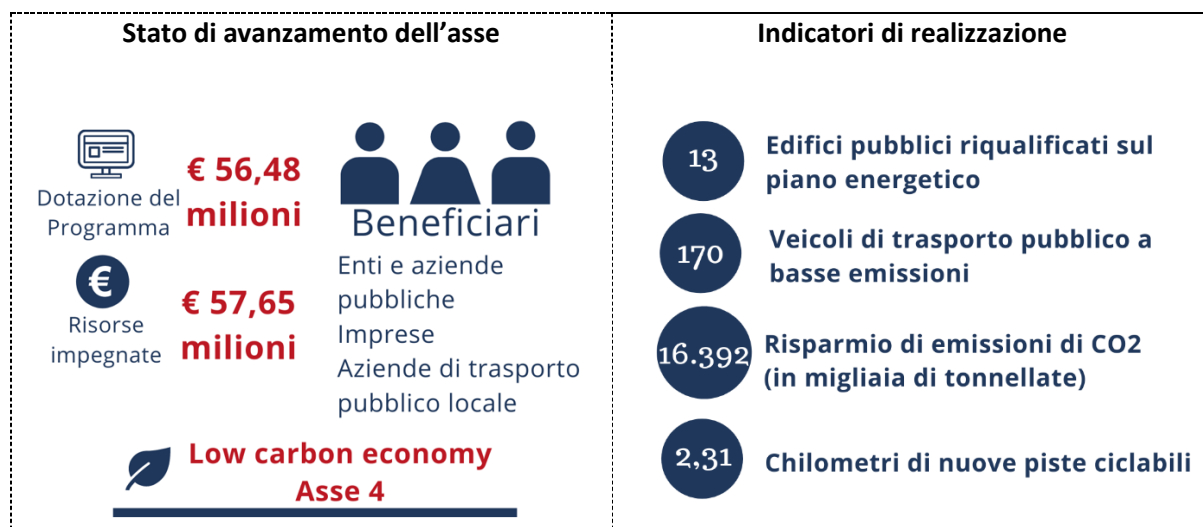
Stato di avanzamento dell'asse

Dotazione del Programma

€ 56,48 milioni

Risorse impegnate

€ 57,65 milioni

Beneficiari

Enti e aziende pubbliche
Imprese
Aziende di trasporto pubblico locale

Low carbon economy
Asse 4

Indicatori di realizzazione

13 Edifici pubblici riqualificati sul piano energetico

170 Veicoli di trasporto pubblico a basse emissioni

16.392 Risparmio di emissioni di CO2 (in migliaia di tonnellate)

2,31 Chilometri di nuove piste ciclabili